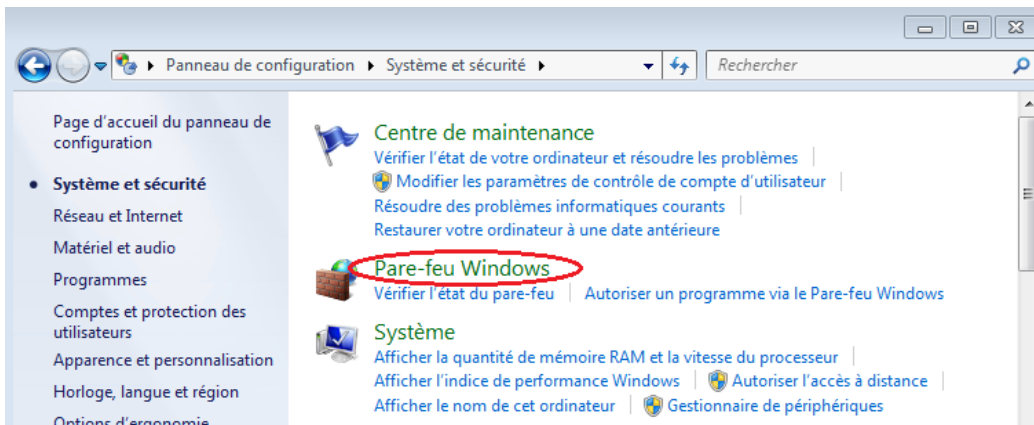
Panneau de configuration ▸ Système et sécurité ▸

Rechercher

Page d'accueil du panneau de configuration

Système et sécurité

Réseau et Internet

Matériel et audio

Programmes

Comptes et protection des utilisateurs

Apparence et personnalisation

Horloge, langue et région

Options d'ergonomie

Centre de maintenance

Vérifier l'état de votre ordinateur et résoudre les problèmes

Modifier les paramètres de contrôle de compte d'utilisateur

Résoudre des problèmes informatiques courants

Restaurer votre ordinateur à une date antérieure

Pare-feu Windows

Vérifier l'état du pare-feu | Autoriser un programme via le Pare-feu Windows

Système

Afficher la quantité de mémoire RAM et la vitesse du processeur

Afficher l'indice de performance Windows | Autoriser l'accès à distance

Afficher le nom de cet ordinateur | Gestionnaire de périphériques